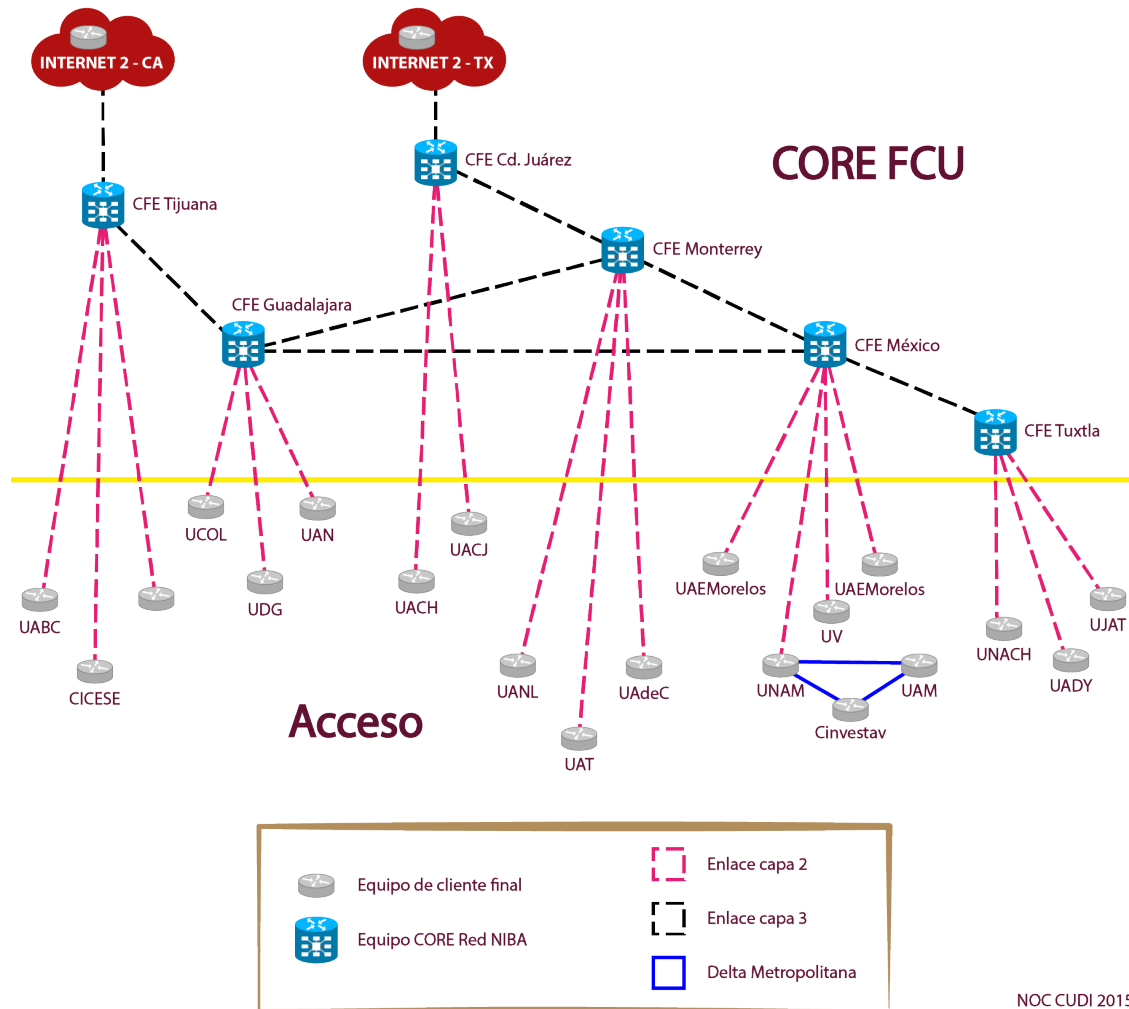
INTERNET 2 - CA

INTERNET 2 - TX

CORE FCU

CFE Cd. Juárez

CFE Tijuana

CFE Monterrey

CFE Guadalajara

CFE México

CFE Tuxtla

UCOL

UAN

UACJ

UDG

UACH

UAEMorelos

UAEMorelos

UV

UABC

UJAT

UNACH

CICESE

UANL

UAdeC

UNAM

UAM

UADY

Cinvestav

Acceso

UAT

Equipo de cliente final

Equipo CORE Red NIBA

Enlace capa 2

Enlace capa 3

Delta Metropolitana

NOC CUDI 2015